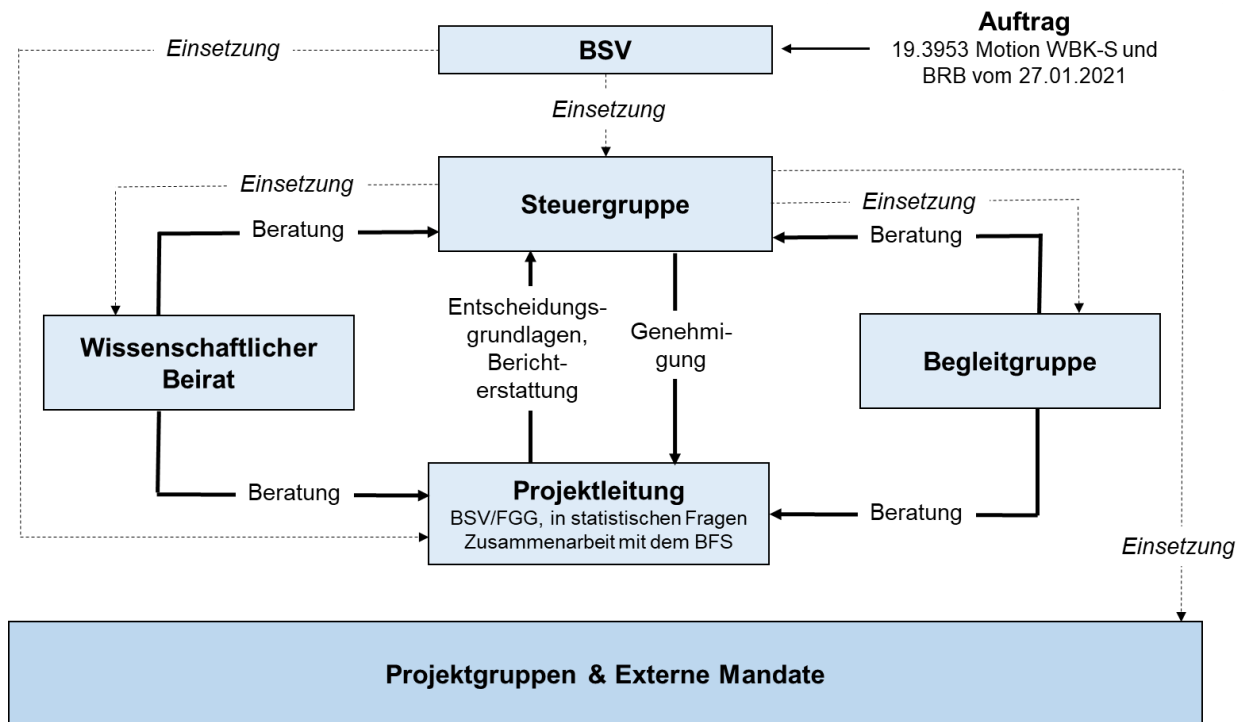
Einsetzung

BSV

Auftrag
19.3953 Motion WBK-S und BRB vom 27.01.2021

Einsetzung

Einsetzung

Steuergruppe

Einsetzung

Beratung

Beratung

Wissenschaftlicher Beirat

Entscheidungsgrundlagen, Berichterstattung

Genehmigung

Begleitgruppe

Beratung

Projektleitung
BSV/FGG, in statistischen Fragen Zusammenarbeit mit dem BFS

Beratung

Einsetzung

Projektgruppen & Externe Mandate